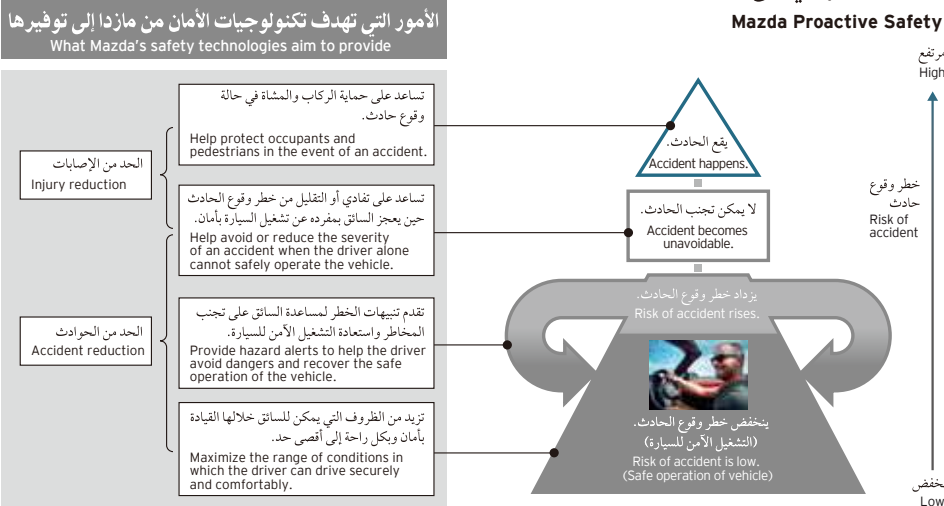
الأمور التي تهدف تكنولوجيات الأمان من مازدا إلى توفيرها
What Mazda's safety technologies aim to provide

Mazda Proactive Safety

الحد من الإصابات
Injury reduction

الحد من الحوادث
Accident reduction

تساعد على حماية الركاب والمشاة في حالة وقوع حادث.
Help protect occupants and pedestrians in the event of an accident.

تساعد على تفادي أو التقليل من خطر وقوع الحادث حين يعجز السائق بمفرده عن تشغيل السيارة بأمان.
Help avoid or reduce the severity of an accident when the driver alone cannot safely operate the vehicle.

تقدم تنبيهات الخطر لمساعدة السائق على تجنب المخاطر واستعادة التشغيل الآمن للسيارة.
Provide hazard alerts to help the driver avoid dangers and recover the safe operation of the vehicle.

تزيد من الظروف التي يمكن للسائق خلالها القيادة بأمان وبكل راحة إلى أقصى حد.
Maximize the range of conditions in which the driver can drive securely and comfortably.

يقع الحادث.
Accident happens.

لا يمكن تجنب الحادث.
Accident becomes unavoidable.

يزداد خطر وقوع الحادث.
Risk of accident rises.

ينخفض خطر وقوع الحادث.
(التشغيل الآمن للسيارة)
Risk of accident is low.
(Safe operation of vehicle)

مرتفع
High

خطر وقوع حادث
Risk of accident

منخفض
Low